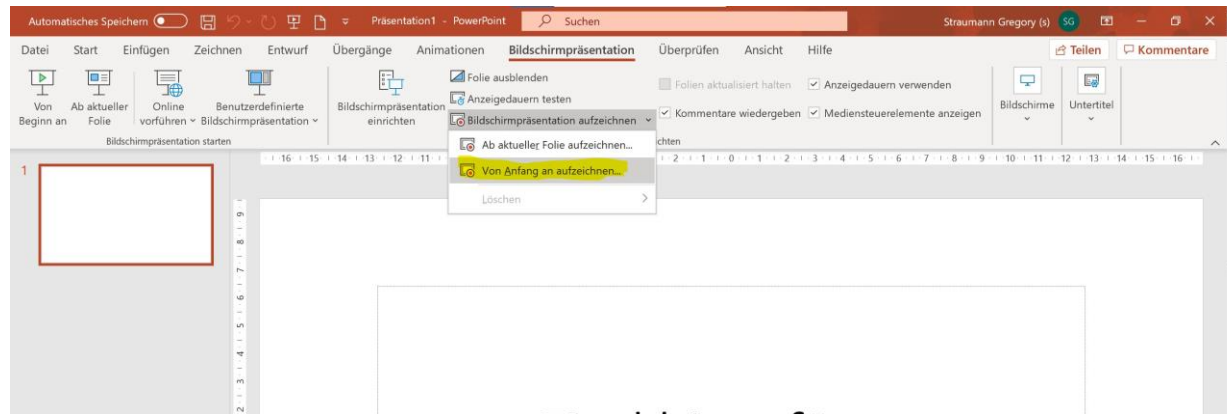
Automatisches Speichern Präsentation1 - PowerPoint Suchen Straumann Gregory (s) SG

Datei Start Einfügen Zeichnen Entwurf Übergänge Animationen Bildschirmpräsentation Überprüfen Ansicht Hilfe Teilen Kommentare

Von Beginn an Ab aktueller Folie Online vorführen Benutzerdefinierte Bildschirmpräsentation Bildschirmpräsentation starten

Bildschirmpräsentation einrichten Folie ausblenden Anzeigedauern testen Bildschirmpräsentation aufzeichnen

Folien aktualisiert halten Anzeigedauern verwenden Kommentare wiedergeben Mediensteuerelemente anzeigen chten

Bildschirme Untertitel

Ab aktueller Folie aufzeichnen...
Von Anfang an aufzeichnen...
Löschen

1